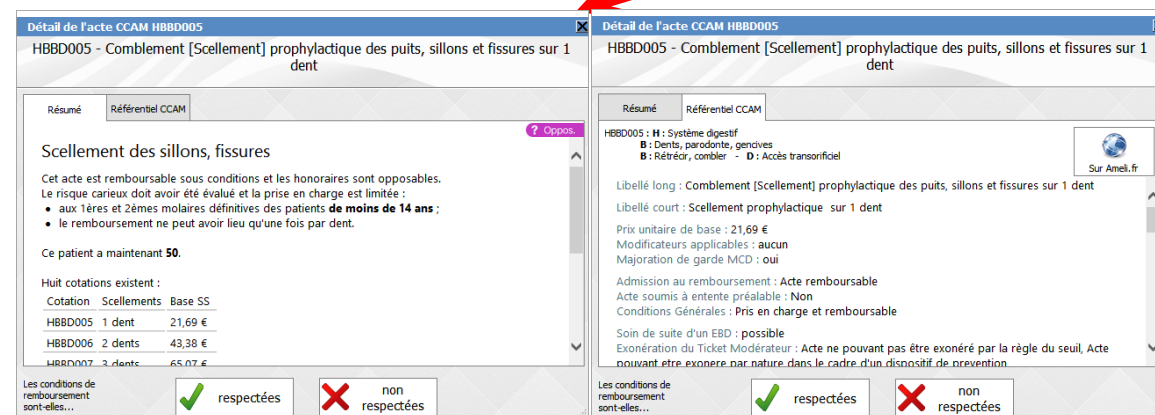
Détail de l'acte CCAM HBBD005

HBBD005 - Comblement [Scellement] prophylactique des puits, sillons et fissures sur 1 dent

Résumé | Référentiel CCAM

? Oppos.

Scellement des sillons, fissures

Cet acte est remboursable sous conditions et les honoraires sont opposables.
Le risque carieux doit avoir été évalué et la prise en charge est limitée :
- aux 1ères et 2èmes molaires définitives des patients de moins de 14 ans ;
- le remboursement ne peut avoir lieu qu'une fois par dent.

Ce patient a maintenant 50.

Huit cotations existent :

| Cotation | Scellements | Base SS |
|---|---|---|
| HBBD005 | 1 dent | 21,69 € |
| HBBD006 | 2 dents | 43,38 € |
| HBBD007 | 3 dents | 65,07 € |

Les conditions de remboursement sont-elles...

respectées

non respectées

Détail de l'acte CCAM HBBD005

HBBD005 - Comblement [Scellement] prophylactique des puits, sillons et fissures sur 1 dent

Résumé | Référentiel CCAM

HBBD005 : H : Système digestif
B : Dents, parodonte, gencives
B : Rétrécir, combler - D : Accès transorificiel

Sur Ameli.fr

Libellé long : Comblement [Scellement] prophylactique des puits, sillons et fissures sur 1 dent

Libellé court : Scellement prophylactique sur 1 dent

Prix unitaire de base : 21,69 €
Modificateurs applicables : aucun
Majoration de garde MCD : oui

Admission au remboursement : Acte remboursable
Acte soumis à entente préalable : Non
Conditions Générales : Pris en charge et remboursable

Soin de suite d'un EBD : possible
Exonération du Ticket Modérateur : Acte ne pouvant pas être exonéré par la règle du seuil, Acte pouvant etre exonere par nature dans le cadre d'un dispositif de prevention

Les conditions de remboursement sont-elles...

respectées

non respectées